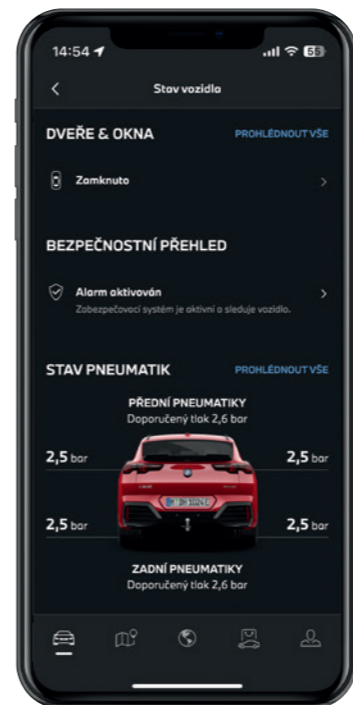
14:54

Stav vozidla

DVEŘE & OKNA
PROHLÉDNOUT VŠE

Zamknuto

BEZPEČNOSTNÍ PŘEHLED

Alarm aktivován
Zabezpečovací systém je aktivní a sleduje vozidlo.

STAV PNEUMATIK
PROHLÉDNOUT VŠE

PŘEDNÍ PNEUMATIKY
Doporučený tlak 2,6 bar

2,5 bar
2,5 bar
2,5 bar
2,5 bar

ZADNÍ PNEUMATIKY
Doporučený tlak 2,6 bar